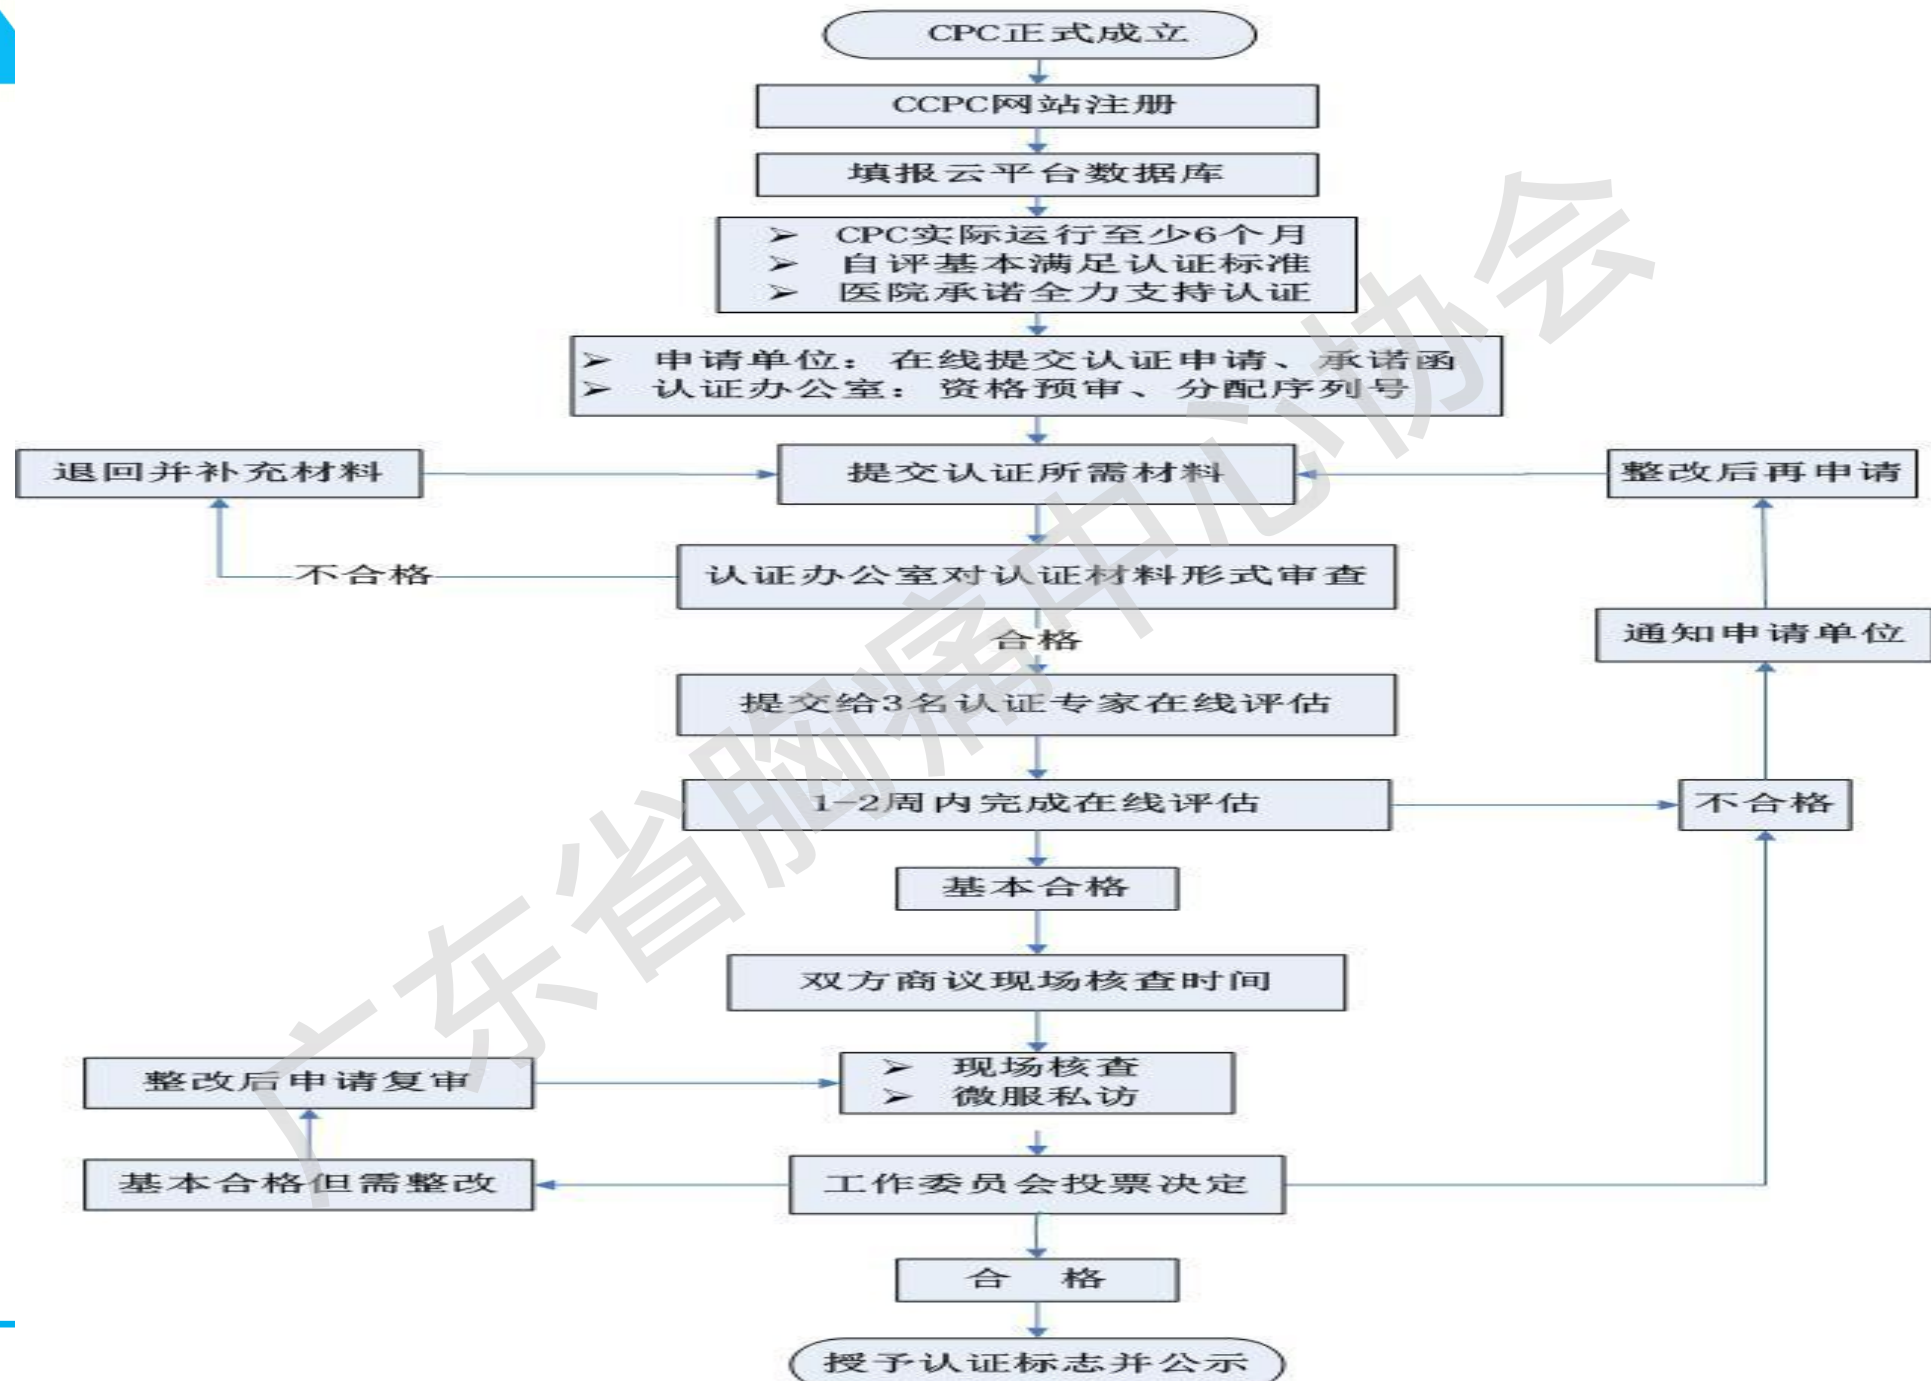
CPC正式成立

CCPC网站注册

填报云平台数据库

➢ CPC实际运行至少6个月
➢ 自评基本满足认证标准
➢ 医院承诺全力支持认证

➢ 申请单位：在线提交认证申请、承诺函
➢ 认证办公室：资格预审、分配序列号

退回并补充材料

提交认证所需材料

整改后再申请

不合格

认证办公室对认证材料形式审查

合格

通知申请单位

提交给3名认证专家在线评估

1-2周内完成在线评估

不合格

基本合格

双方商议现场核查时间

整改后申请复审

➢ 现场核查
➢ 微服私访

基本合格但需整改

工作委员会投票决定

合　格

授予认证标志并公示

广东省胸痛中心协会